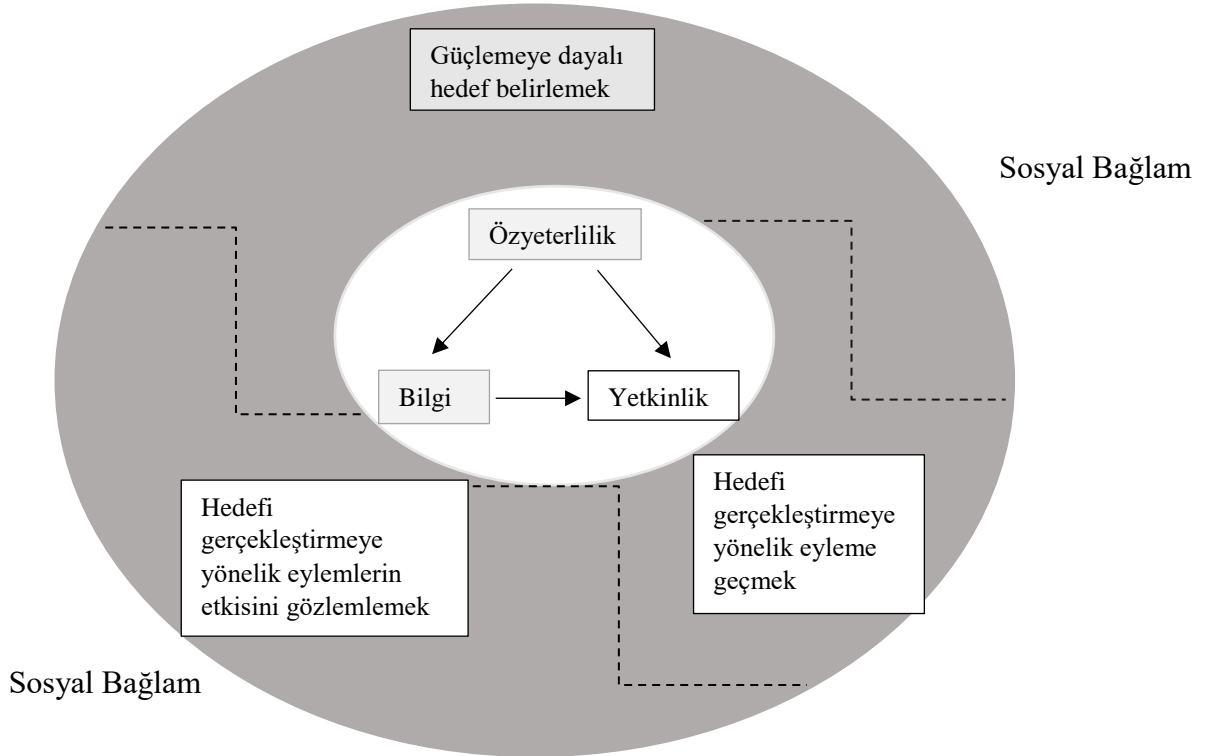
Güçlemeye dayalı hedef belirlemek

Sosyal Bağlam

Özyeterlilik

Bilgi

Yetkinlik

Hedefi gerçekleştirmeye yönelik eylemlerin etkisini gözlemlemek

Hedefi gerçekleştirmeye yönelik eyleme geçmek

Sosyal Bağlam